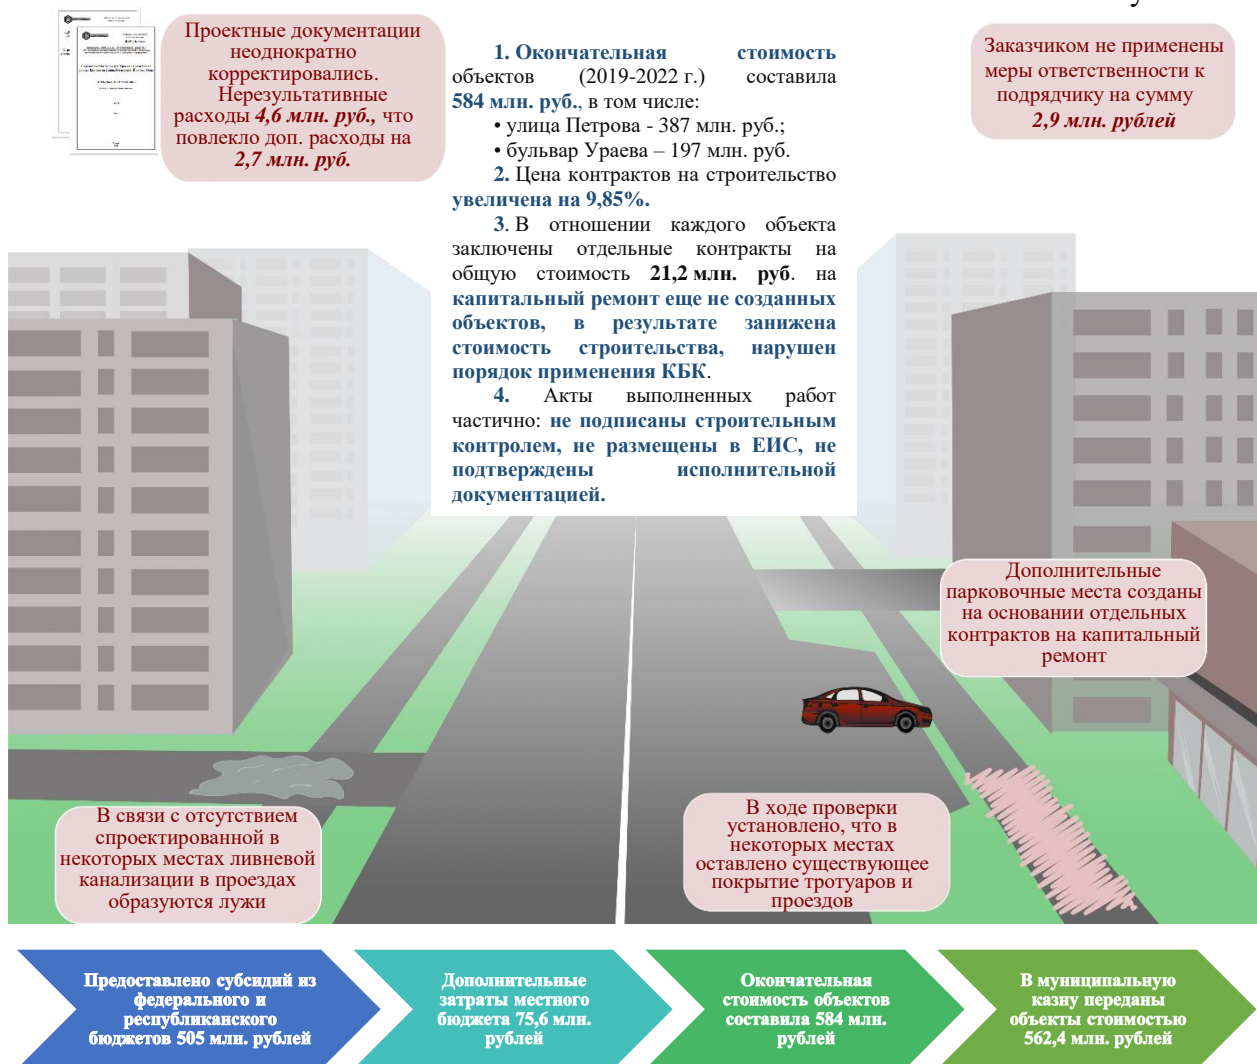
Проектные документации неоднократно корректировались. Нерезультативные расходы 4,6 млн. руб., что повлекло доп. расходы на 2,7 млн. руб.

1. Окончательная стоимость объектов (2019-2022 г.) составила 584 млн. руб., в том числе:
• улица Петрова - 387 млн. руб.;
• бульвар Ураева – 197 млн. руб.
2. Цена контрактов на строительство увеличена на 9,85%.
3. В отношении каждого объекта заключены отдельные контракты на общую стоимость 21,2 млн. руб. на капитальный ремонт еще не созданных объектов, в результате занижена стоимость строительства, нарушен порядок применения КБК.
4. Акты выполненных работ частично: не подписаны строительным контролем, не размещены в ЕИС, не подтверждены исполнительной документацией.

Заказчиком не применены меры ответственности к подрядчику на сумму 2,9 млн. рублей

Дополнительные парковочные места созданы на основании отдельных контрактов на капитальный ремонт

В связи с отсутствием спроектированной в некоторых местах ливневой канализации в проездах образуются лужи

В ходе проверки установлено, что в некоторых местах оставлено существующее покрытие тротуаров и проездов

Предоставлено субсидий из федерального и республиканского бюджетов 505 млн. рублей

Дополнительные затраты местного бюджета 75,6 млн. рублей

Окончательная стоимость объектов составила 584 млн. рублей

В муниципальную казну переданы объекты стоимостью 562,4 млн. рублей